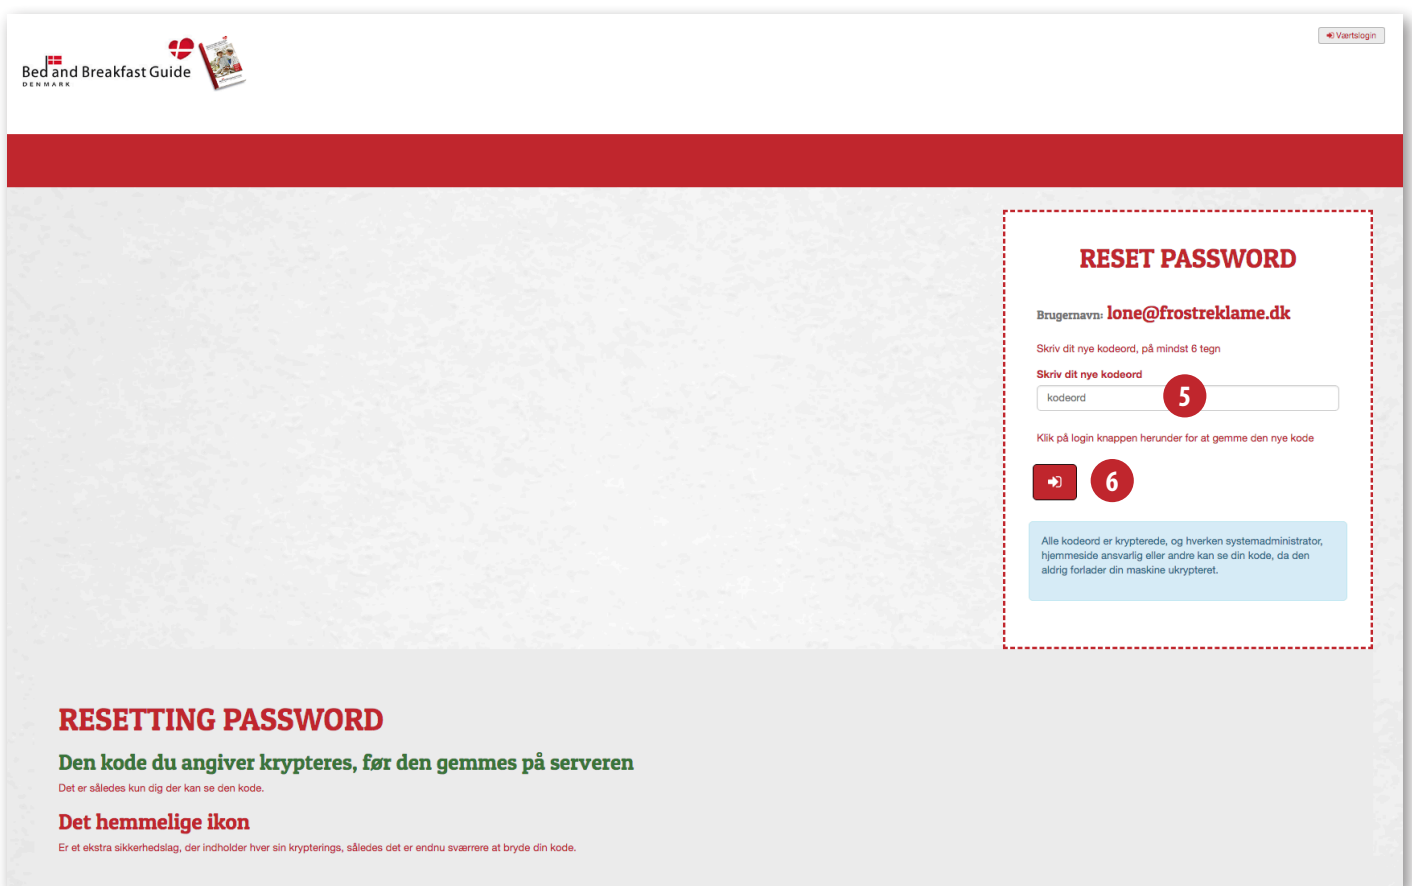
Bed and Breakfast Guide
DENMARK

Værtslogin

RESET PASSWORD

Brugernavn: lone@frostreklame.dk

Skriv dit nye kodeord, på mindst 6 tegn

Skriv dit nye kodeord

kodeord

5

Klik på login knappen herunder for at gemme den nye kode

6

Alle kodeord er krypterede, og hverken systemadministrator, hjemmeside ansvarlig eller andre kan se din kode, da den aldrig forlader din maskine ukrypteret.

RESETTING PASSWORD

Den kode du angiver krypteres, før den gemmes på serveren

Det er således kun dig der kan se den kode.

Det hemmelige ikon

Er et ekstra sikkerhedslag, der indholder hver sin krypterings, således det er endnu sværrere at bryde din kode.